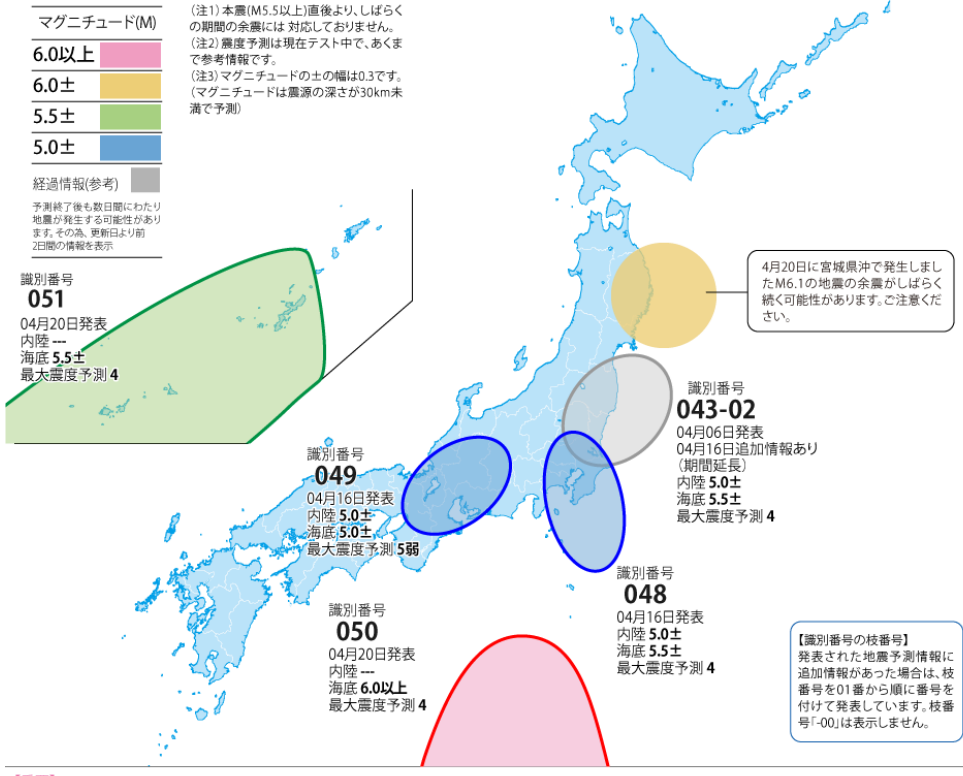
マグニチュード(M)

| | |
|---|---|
| 6.0以上 | |
| 6.0± | |
| 5.5± | |
| 5.0± | |

経過情報(参考)

予測終了後も数日間にわたり地震が発生する可能性があります。その為、更新日より前2日間の情報を表示

(注1) 本震(M5.5以上)直後より、しばらくの期間の余震には 対応しておりません。
(注2) 震度予測は現在テスト中で、あくまで参考情報です。
(注3) マグニチュードの±の幅は0.3です。(マグニチュードは震源の深さが30km未満で予測)

識別番号
051
04月20日発表
内陸 ---
海底 5.5±
最大震度予測 4

4月20日に宮城県沖で発生しましたM6.1の地震の余震がしばらく続く可能性があります。ご注意ください。

識別番号
043-02
04月06日発表
04月16日追加情報あり
(期間延長)
内陸 5.0±
海底 5.5±
最大震度予測 4

識別番号
049
04月16日発表
内陸 5.0±
海底 5.0±
最大震度予測 5弱

識別番号
048
04月16日発表
内陸 5.0±
海底 5.5±
最大震度予測 4

識別番号
050
04月20日発表
内陸 ---
海底 6.0以上
最大震度予測 4

【識別番号の枝番号】
発表された地震予測情報に追加情報があった場合は、枝番号を01番から順に番号を付けて発表しています。枝番号「-00」は表示しません。